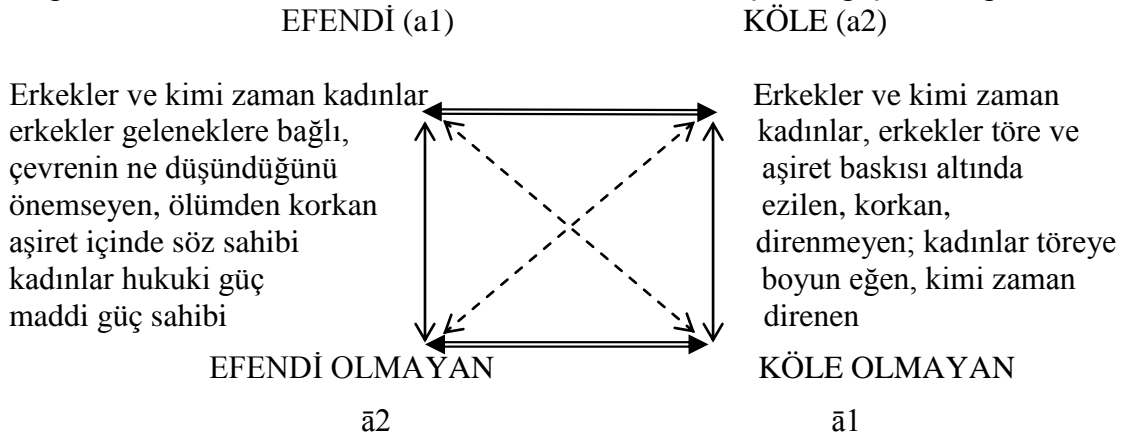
EFENDİ (a1)

KÖLE (a2)

Erkekler ve kimi zaman kadınlar erkekler geleneklere bağlı, çevrenin ne düşündüğünü önemseyen, ölümden korkan aşiret içinde söz sahibi kadınlar hukuki güç maddi güç sahibi

Erkekler ve kimi zaman kadınlar, erkekler töre ve aşiret baskısı altında ezilen, korkan, direnmeyen; kadınlar töreye boyun eğen, kimi zaman direnen

EFENDİ OLMAYAN

KÖLE OLMAYAN

ā2

ā1